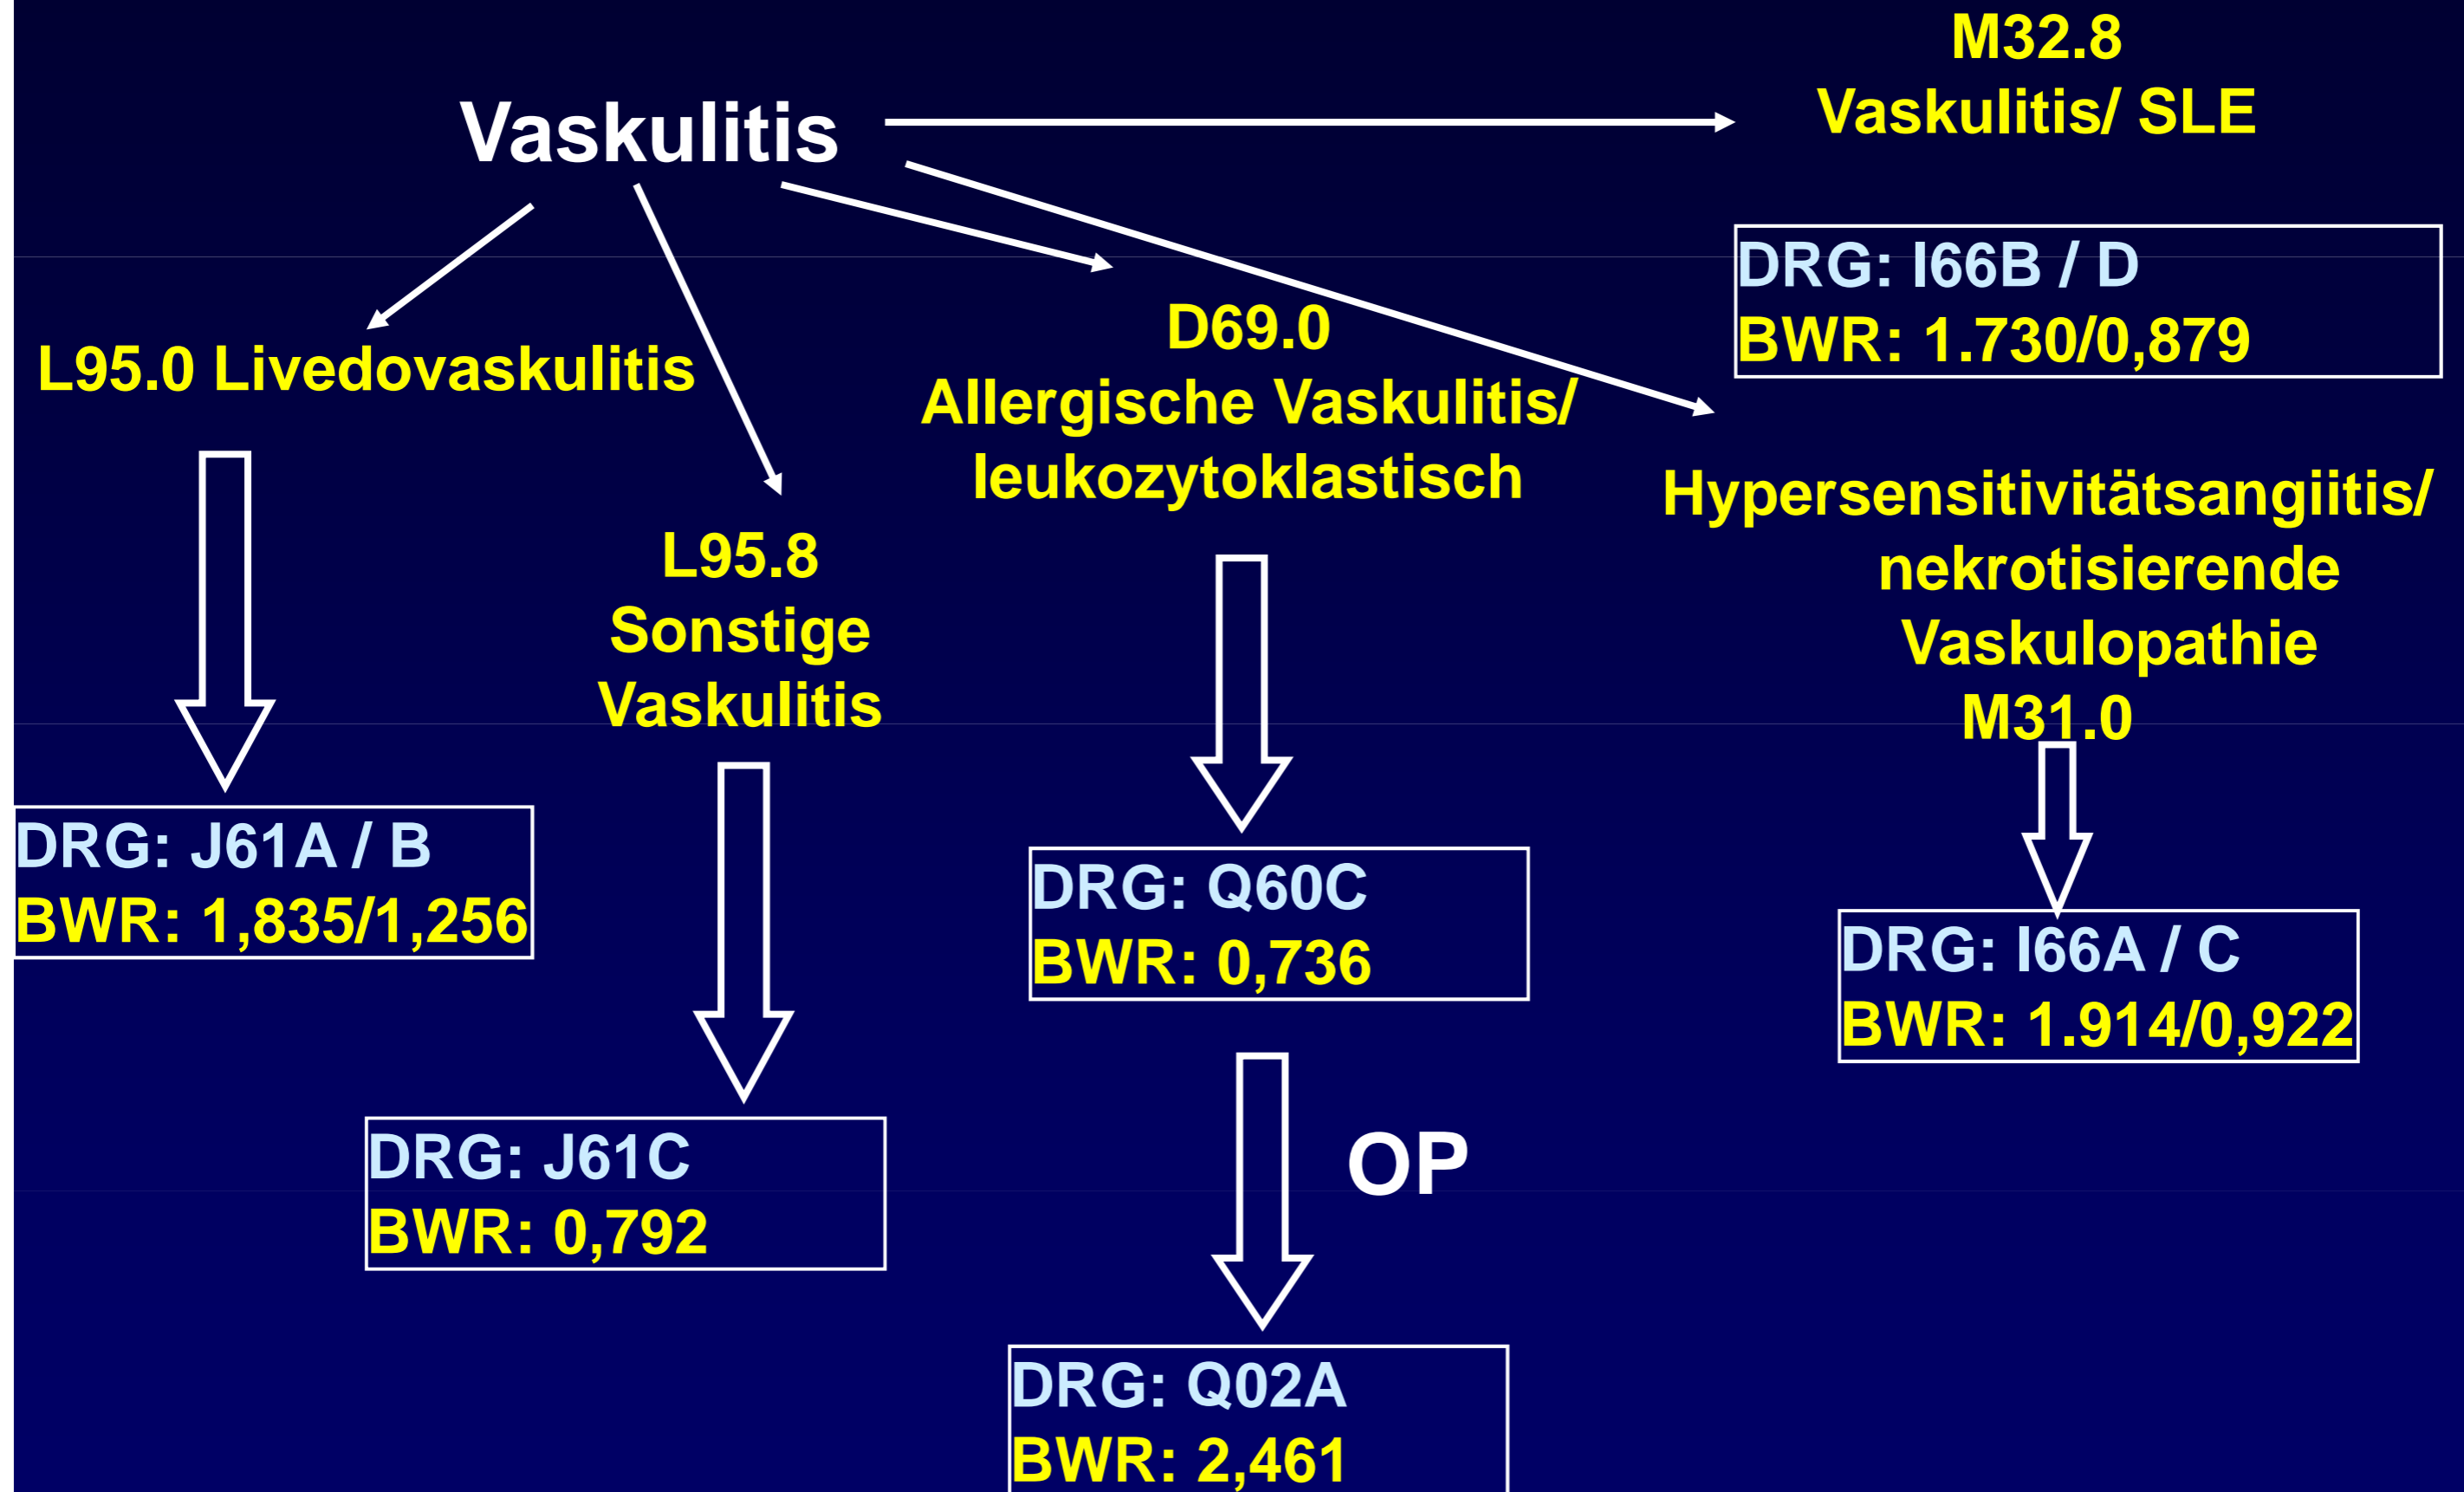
Vaskulitis

M32.8
Vaskulitis/ SLE

DRG: I66B / D
BWR: 1.730/0,879

L95.0 Livedovaskulitis

DRG: J61A / B
BWR: 1,835/1,256

L95.8
Sonstige
Vaskulitis

DRG: J61C
BWR: 0,792

D69.0
Allergische Vaskulitis/
leukozytoklastisch

DRG: Q60C
BWR: 0,736

OP

DRG: Q02A
BWR: 2,461

Hypersensitivitätsangiitis/
nekrotisierende
Vaskulopathie
M31.0

DRG: I66A / C
BWR: 1.914/0,922